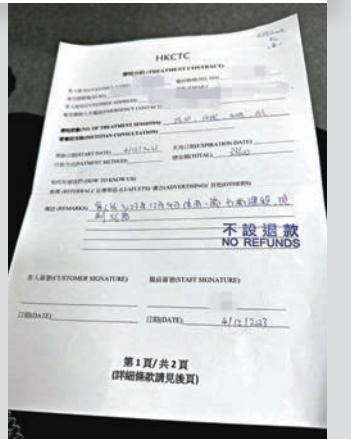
HKCTC

療程合約 (TREATMENT CONTRACT)

客人姓名(CUSTOMER NAME): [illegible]
客人地址(CUSTOMER ADDRESS): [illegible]
緊急聯絡人電話(EMERGENCY CONTACT): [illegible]

療程次數(NO. OF TREATMENT SESSIONS): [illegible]
營養師諮詢(DIETITIAN CONSULTATION): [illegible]

開始日期(START DATE): 4/12/2023
完成日期(EXPIRATION DATE): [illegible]
付款方法(PAYMENT METHOD): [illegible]
總金額(TOTAL): 2860

如何知道我們 (HOW TO KNOW US)
朋友(REFERRAL) 宣傳單 (LEAFLETS) 廣告(ADVERTISING) 其他(OTHERS)

備註 (REMARKS): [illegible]

不設退款
NO REFUNDS

客人簽署(CUSTOMER SIGNATURE)
職員簽署(STAFF SIGNATURE)

日期(DATE):
日期(DATE): 4/12/2023

第1頁/共2頁
(詳細條款請見後頁)